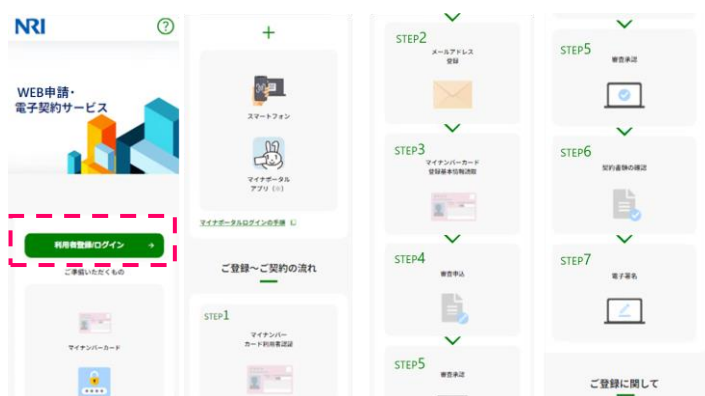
NRI

?

WEB申請・
電子契約サービス

利用者登録/ログイン →

ご準備いただくもの

マイナンバーカード

+

スマートフォン

マイナポータル
アプリ（※）

マイナポータルログインの手順

ご登録～ご契約の流れ

STEP1

マイナンバー
カード利用者認証

STEP2

メールアドレス
登録

STEP3

マイナンバーカード
登録基本情報読取

STEP4

審査申込

STEP5

審査承認

STEP5

審査承認

STEP6

契約書類の確認

STEP7

電子署名

ご登録に関して